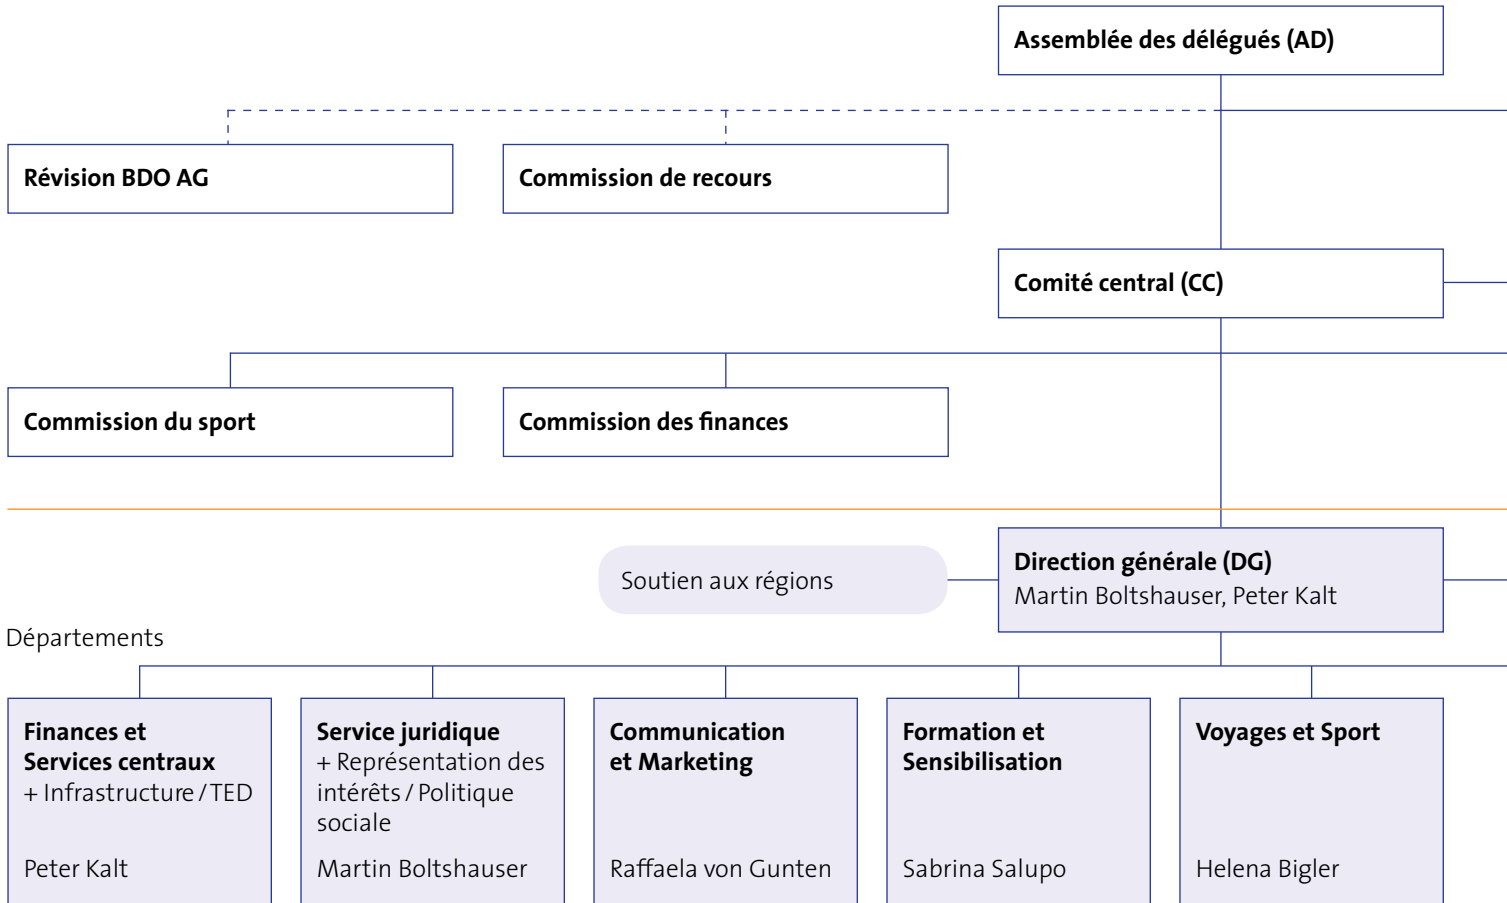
Assemblée des délégués (AD)

Révision BDO AG

Commission de recours

Comité central (CC)

Commission du sport

Commission des finances

Soutien aux régions

Direction générale (DG)
Martin Boltshauser, Peter Kalt

Départements

Finances et Services centraux
+ Infrastructure / TED

Peter Kalt

Service juridique
+ Représentation des intérêts / Politique sociale

Martin Boltshauser

Communication et Marketing

Raffaela von Gunten

Formation et Sensibilisation

Sabrina Salupo

Voyages et Sport

Helena Bigler